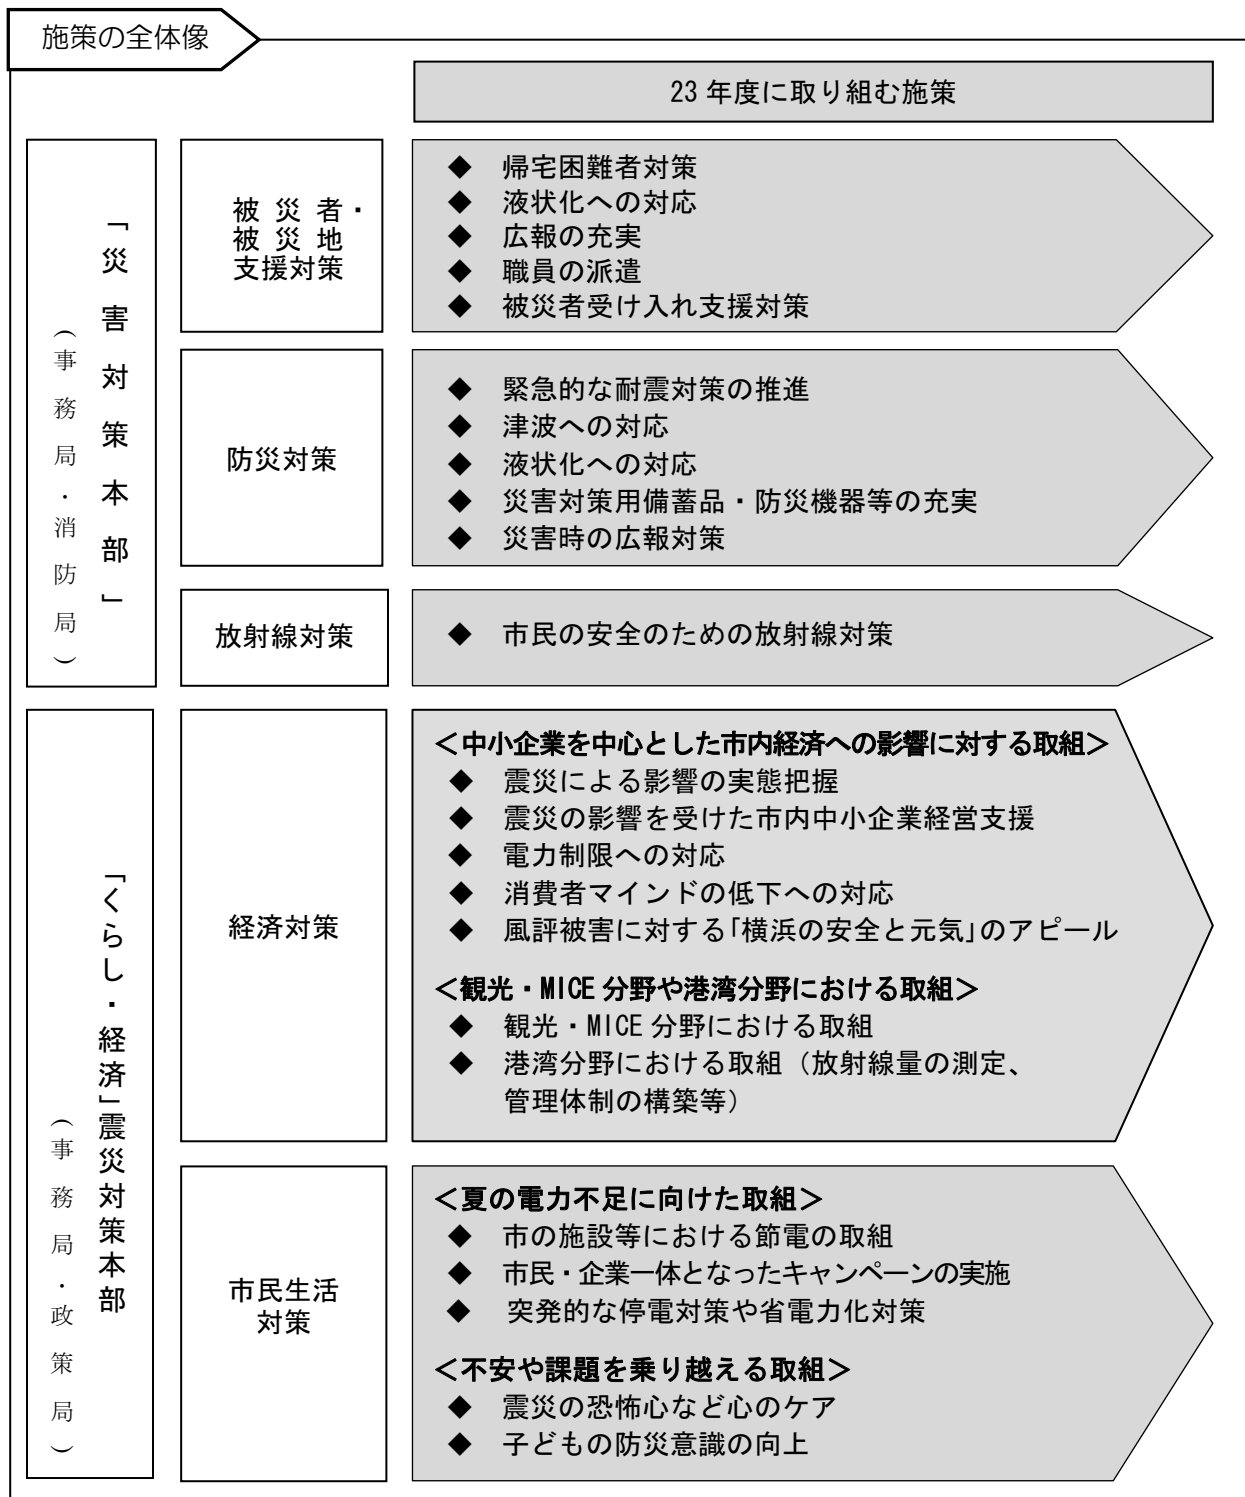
施策の全体像

23 年度に取り組む施策

「災害対策本部」
（事務局・消防局）

被災者・被災地支援対策

◆ 帰宅困難者対策
◆ 液状化への対応
◆ 広報の充実
◆ 職員の派遣
◆ 被災者受け入れ支援対策

防災対策

◆ 緊急的な耐震対策の推進
◆ 津波への対応
◆ 液状化への対応
◆ 災害対策用備蓄品・防災機器等の充実
◆ 災害時の広報対策

放射線対策

◆ 市民の安全のための放射線対策

「くらし・経済」震災対策本部
（事務局・政策局）

経済対策

＜中小企業を中心とした市内経済への影響に対する取組＞
◆ 震災による影響の実態把握
◆ 震災の影響を受けた市内中小企業経営支援
◆ 電力制限への対応
◆ 消費者マインドの低下への対応
◆ 風評被害に対する「横浜の安全と元気」のアピール

＜観光・MICE 分野や港湾分野における取組＞
◆ 観光・MICE 分野における取組
◆ 港湾分野における取組（放射線量の測定、管理体制の構築等）

市民生活対策

＜夏の電力不足に向けた取組＞
◆ 市の施設等における節電の取組
◆ 市民・企業一体となったキャンペーンの実施
◆ 突発的な停電対策や省電力化対策

＜不安や課題を乗り越える取組＞
◆ 震災の恐怖心など心のケア
◆ 子どもの防災意識の向上